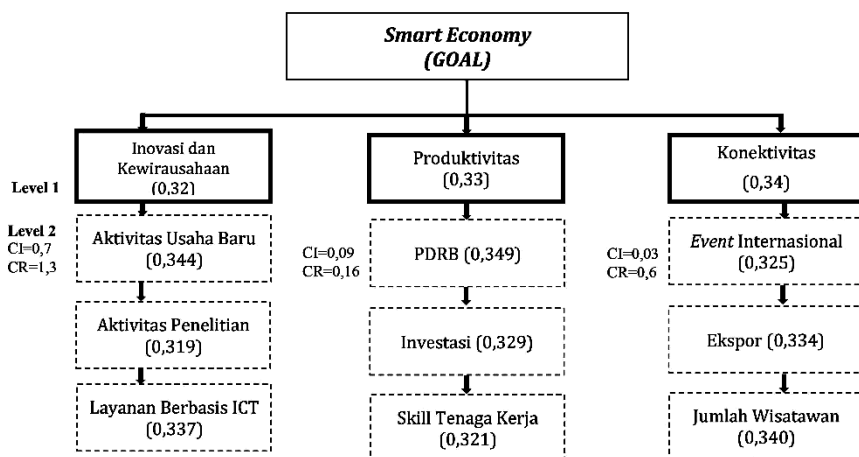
Smart Economy
(GOAL)

Level 1

Level 2
CI=0,7
CR=1,3

Inovasi dan Kewirausahaan
(0,32)

Aktivitas Usaha Baru
(0,344)

Aktivitas Penelitian
(0,319)

Layanan Berbasis ICT
(0,337)

CI=0,09
CR=0,16

Produktivitas
(0,33)

PDRB (0,349)

Investasi (0,329)

Skill Tenaga Kerja
(0,321)

CI=0,03
CR=0,6

Konektivitas
(0,34)

Event Internasional
(0,325)

Ekspor (0,334)

Jumlah Wisatawan
(0,340)